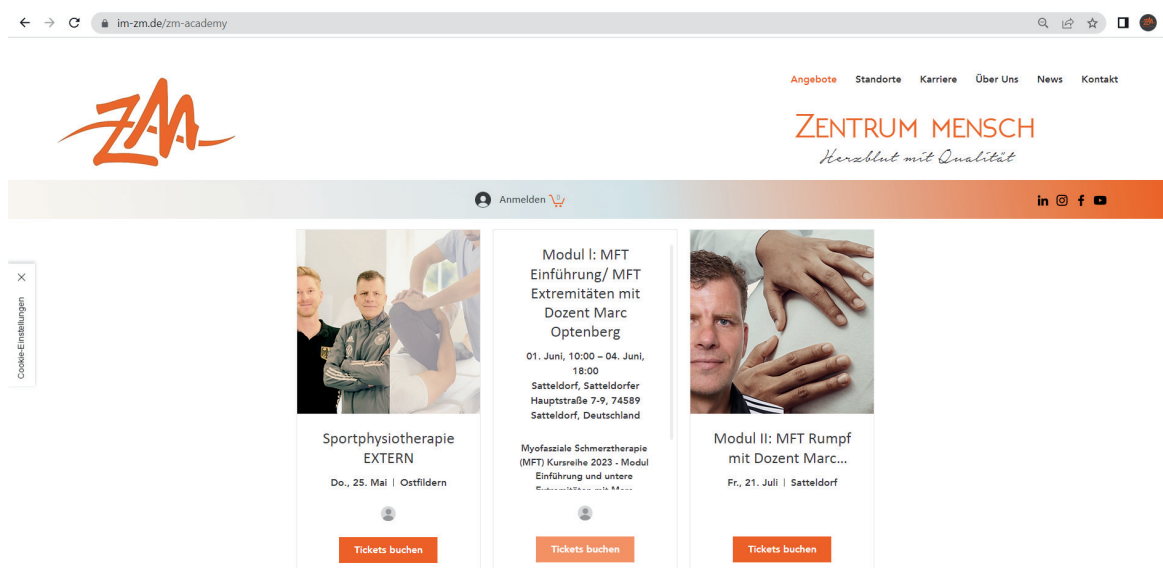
im-zm.de/zm-academy

Angebote Standorte Karriere Über Uns News Kontakt

ZM

ZENTRUM MENSCH
Herzblut mit Qualität

Anmelden

Cookie-Einstellungen

Sportphysiotherapie EXTERN
Do., 25. Mai | Ostfildern
Tickets buchen

Modul I: MFT Einführung/ MFT Extremitäten mit Dozent Marc Optenberg
01. Juni, 10:00 – 04. Juni, 18:00
Satteldorf, Satteldorfer Hauptstraße 7-9, 74589 Satteldorf, Deutschland

Myofasziale Schmerztherapie (MFT) Kursreihe 2023 - Modul Einführung und untere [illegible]
Tickets buchen

Modul II: MFT Rumpf mit Dozent Marc...
Fr., 21. Juli | Satteldorf
Tickets buchen